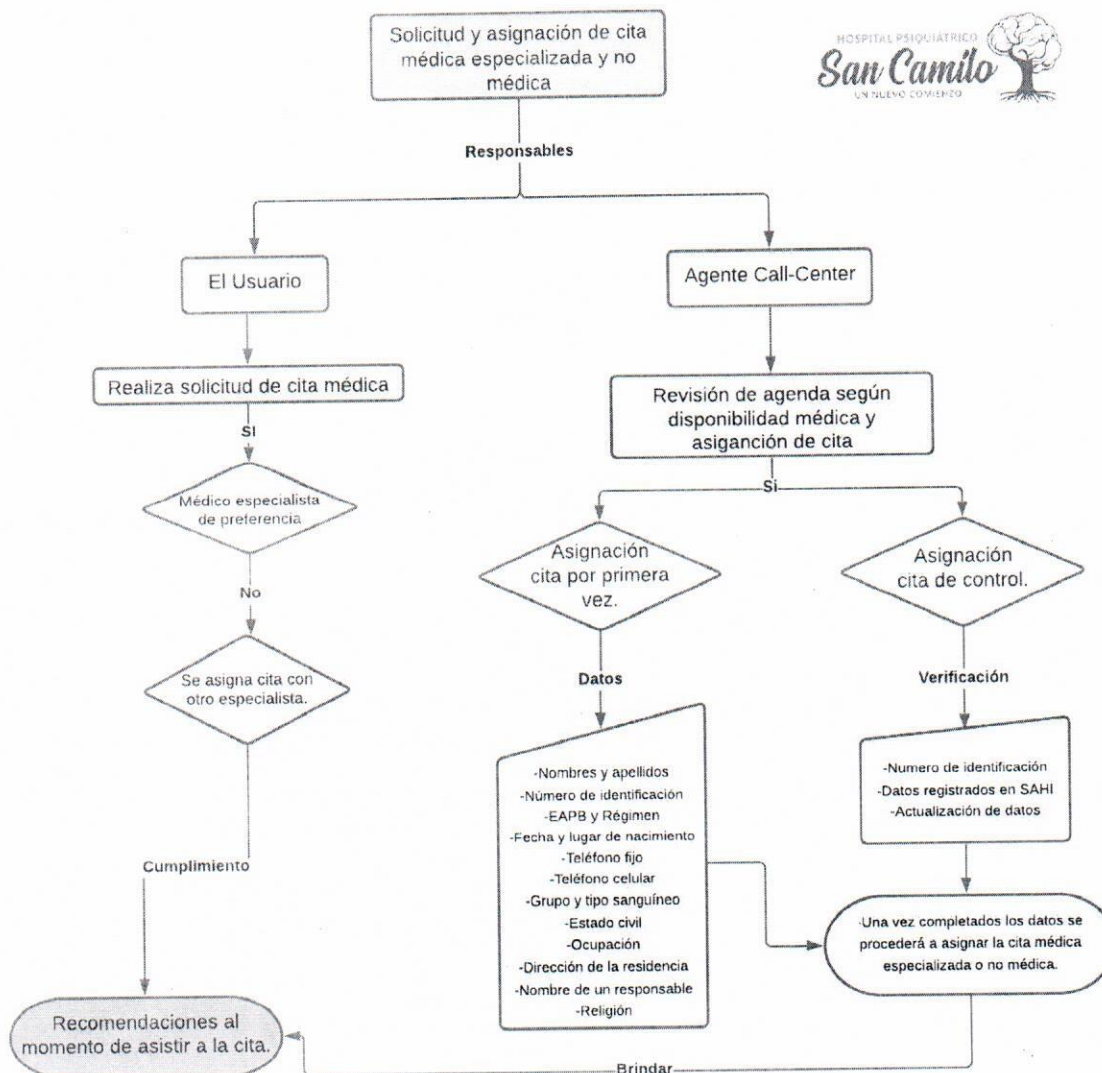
Solicitud y asignación de cita médica especializada y no médica

HOSPITAL PSIQUIÁTRICO
San Camilo
UN NUEVO COMIENZO

Responsables

El Usuario

Agente Call-Center

Realiza solicitud de cita médica

Revisión de agenda según disponibilidad médica y asigancíon de cita

Si

Si

Médico especialista de preferencia

Asignación cita por primera vez.

Asignación cita de control.

No

Se asigna cita con otro especialista.

Datos

Verificación

-Nombres y apellidos
-Número de identificación
-EAPB y Régimen
-Fecha y lugar de nacimiento
-Teléfono fijo
-Teléfono celular
-Grupo y tipo sanguíneo
-Estado civil
-Ocupación
-Dirección de la residencia
-Nombre de un responsable
-Religión

-Numero de identificación
-Datos registrados en SAHI
-Actualización de datos

Cumplimiento

-Una vez completados los datos se procederá a asignar la cita médica especializada o no médica.

Recomendaciones al momento de asistir a la cita.

Brindar